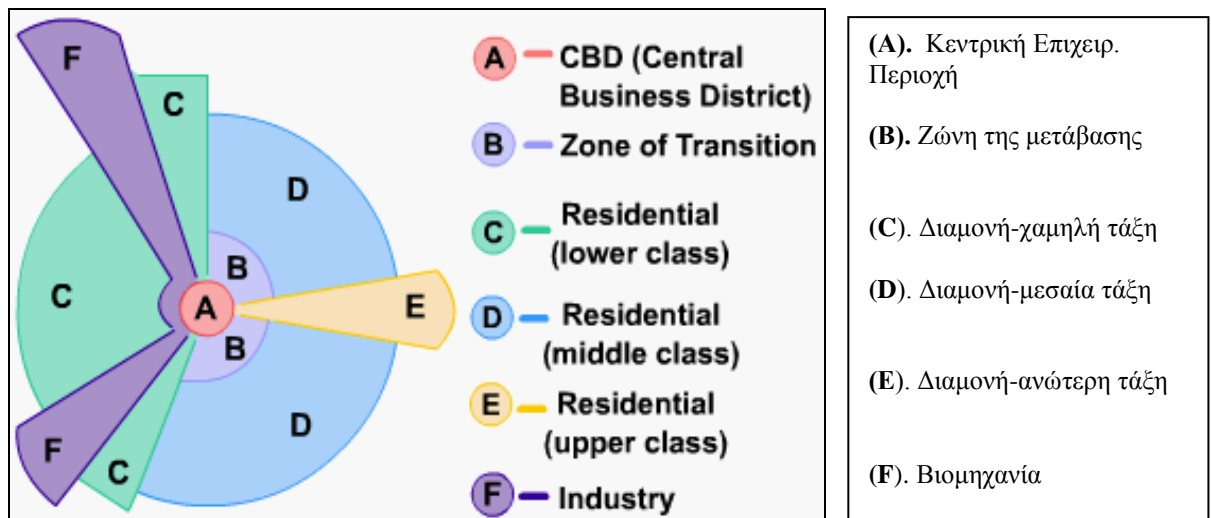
F
C
D
B
C
A
E
B
F
C
D

A CBD (Central Business District)
B Zone of Transition
C Residential (lower class)
D Residential (middle class)
E Residential (upper class)
F Industry

| |
|---|
| **(A).** Κεντρική Επιχειρ. Περιοχή |
| **(B).** Ζώνη της μετάβασης |
| (**C**). Διαμονή-χαμηλή τάξη |
| (**D**). Διαμονή-μεσαία τάξη |
| (**E**). Διαμονή-ανώτερη τάξη |
| (**F**). Βιομηχανία |